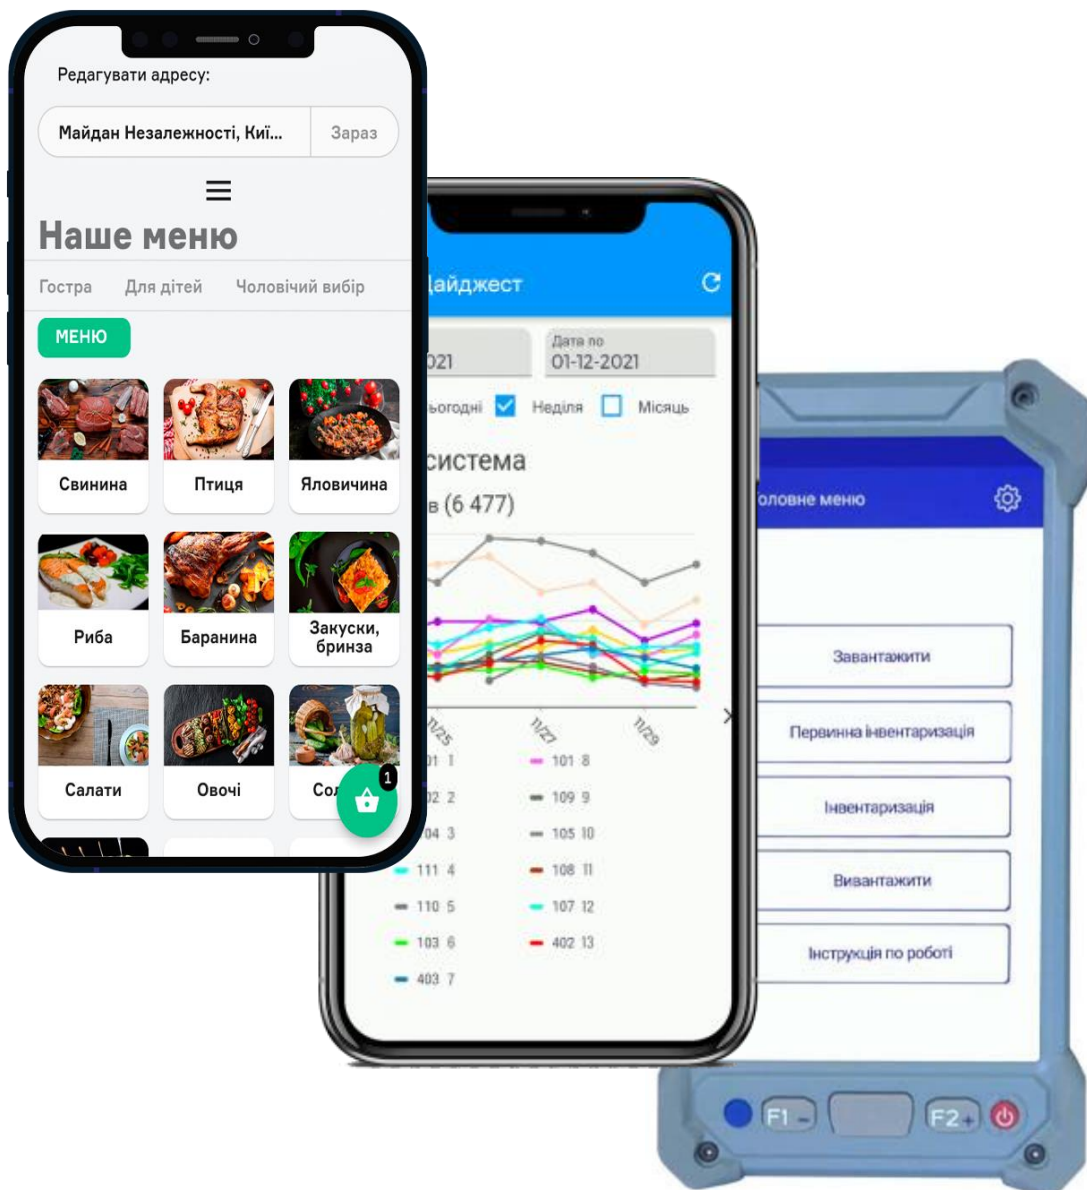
Редагувати адресу:

Майдан Незалежності, Киї...

Зараз

Наше меню

Гостра

Для дітей

Чоловічий вибір

МЕНЮ

Свинина

Птиця

Яловичина

Риба

Баранина

Закуски, бринза

Салати

Овочі

Со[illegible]

1

айджест

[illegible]021

Дата по
01-12-2021

ьогодні

Неділя

Місяць

система

в (6 477)

11/25

11/27

11/29

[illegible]01 1

101 8

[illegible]02 2

109 9

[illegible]04 3

105 10

111 4

108 11

110 5

107 12

103 6

402 13

403 7

оловне меню

Завантажити

Первинна інвентаризація

Інвентаризація

Вивантажити

Інструкція по роботі

F1

F2